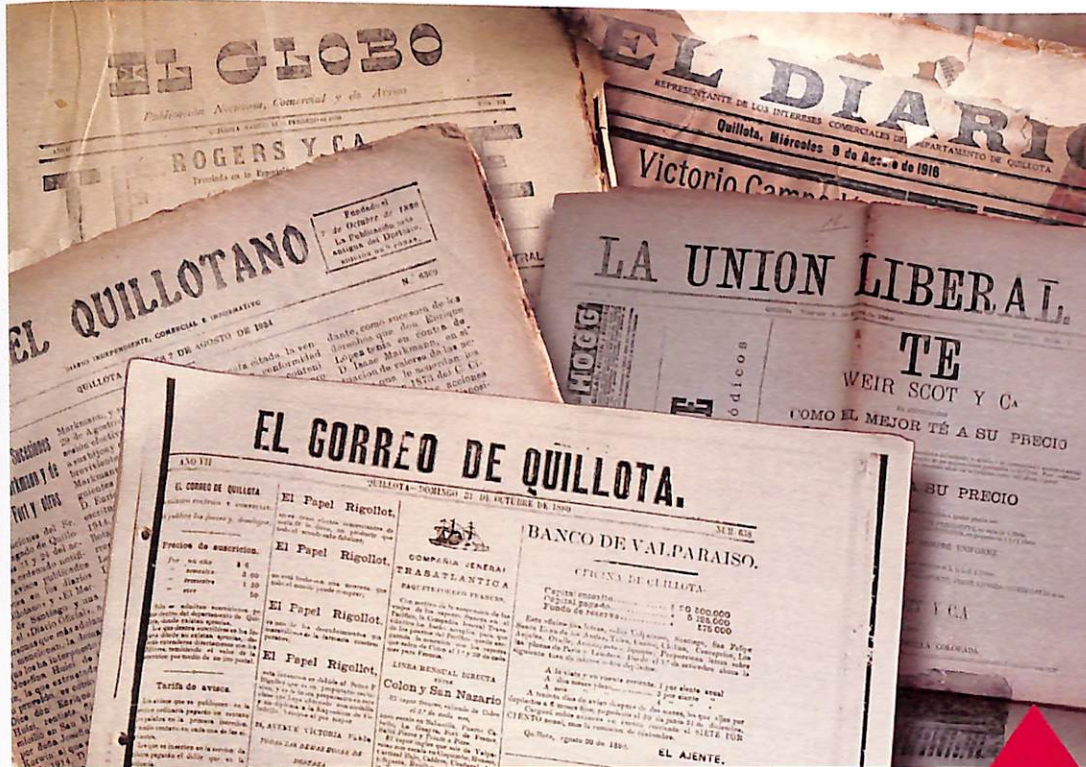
EL GLOBO

Publicación Noticiosa, Comercial y de Avisos

ROGERS Y CA

EL DIARIO

REPRESENTANTE DE LOS INTERESES COMERCIALES DEL DEPARTAMENTO DE QUILLOTA

Quillota, Miércoles 9 de Agosto de 1916

Victorio Camp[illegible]

EL QUILLOTANO

Fundado el 1.º de Octubre de 1880. La Publicación más antigua del Territorio.

N.º 6369

DIARIO INDEPENDIENTE, COMERCIAL E INFORMATIVO

QUILLOTA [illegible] 7 DE AGOSTO DE 1924

LA UNION LIBERAL

TE

WEIR SCOT Y Cª

COMO EL MEJOR TÉ A SU PRECIO

SU PRECIO

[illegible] Y CA

EL CORREO DE QUILLOTA.

AÑO VII

QUILLOTA, DOMINGO 21 DE OCTUBRE DE 1888

NUM. 638

EL CORREO DE QUILLOTA

Precios de suscricion.

Tarifa de avisos.

El Papel Rigollot.

El Papel Rigollot.

El Papel Rigollot.

El Papel Rigollot,

COMPAÑIA GENERAL TRASATLANTICA

PAQUETES POSTALES FRANCESES

LINEA MENSUAL DIRECTA

Colon y San Nazario

BANCO DE VALPARAISO.

OFICINA DE QUILLOTA

Capital suscrito....... $ 10.000.000
Capital pagado.......... $ 5.000.000
Fondo de reserva....... 175.000

Quillota, agosto 20 de 1888.

EL AJENTE.